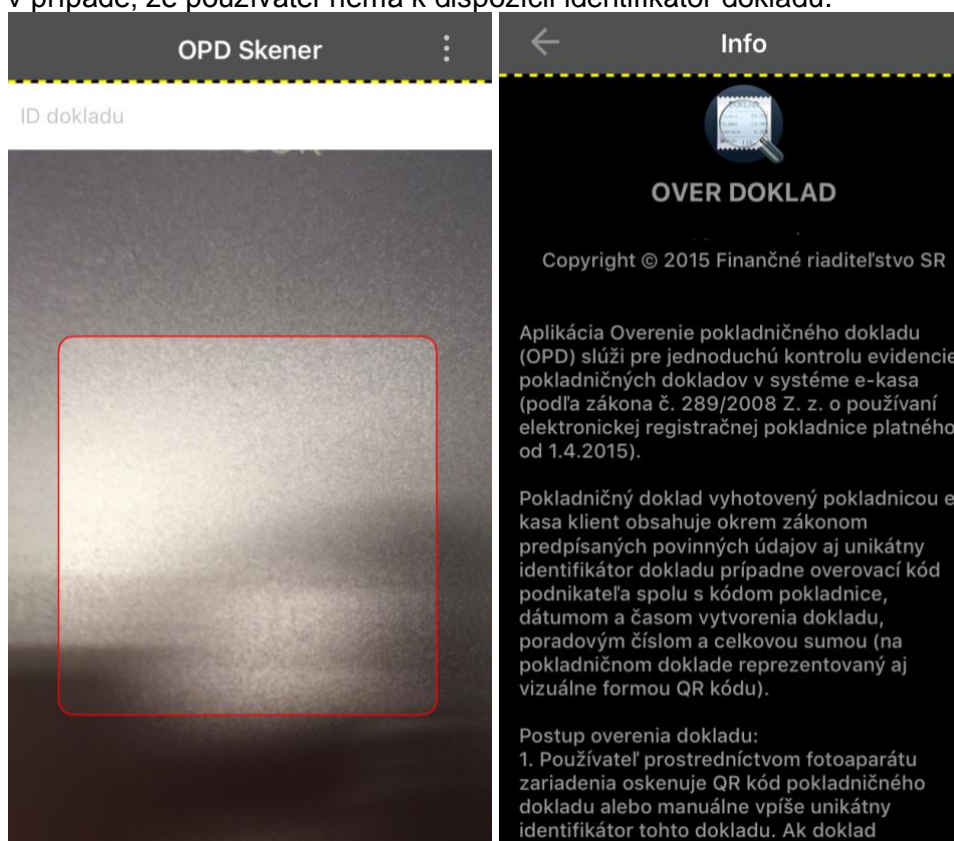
v prípade, že používateľ nemá k dispozícii identifikátor dokladu.

OPD Skener

ID dokladu

Info

OVER DOKLAD

Copyright © 2015 Finančné riaditeľstvo SR

Aplikácia Overenie pokladničného dokladu (OPD) slúži pre jednoduchú kontrolu evidencie pokladničných dokladov v systéme e-kasa (podľa zákona č. 289/2008 Z. z. o používaní elektronickej registračnej pokladnice platného od 1.4.2015).

Pokladničný doklad vyhotovený pokladnicou e-kasa klient obsahuje okrem zákonom predpísaných povinných údajov aj unikátny identifikátor dokladu prípadne overovací kód podnikateľa spolu s kódom pokladnice, dátumom a časom vytvorenia dokladu, poradovým číslom a celkovou sumou (na pokladničnom doklade reprezentovaný aj vizuálne formou QR kódu).

Postup overenia dokladu:
1. Používateľ prostredníctvom fotoaparátu zariadenia oskenuje QR kód pokladničného dokladu alebo manuálne vpíše unikátny identifikátor tohto dokladu. Ak doklad